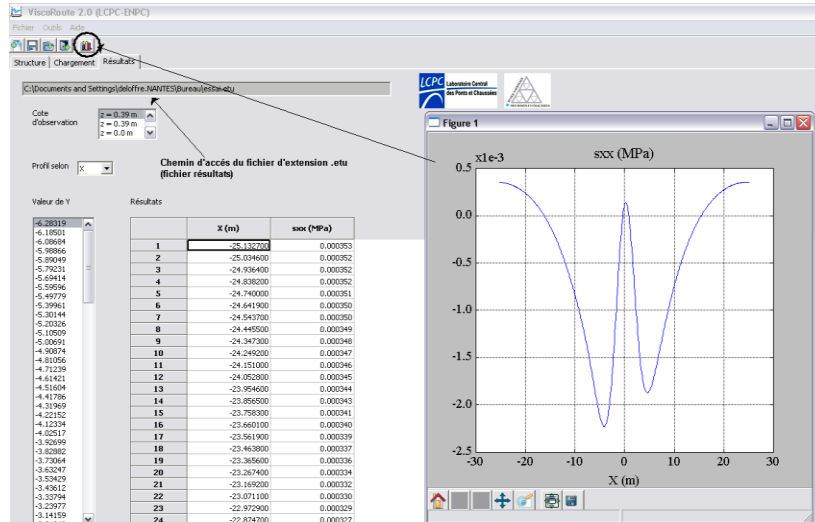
ViscoRoute 2.0 (LCPC-ENPC)

Fichier Outils Aide

Structure | Chargement | Résultats

C:\Documents and Settings\deloffre.NANTES\Bureau\essai.etu

LCPC Laboratoire Central des Ponts et Chaussées

Cote d'observation
z = 0.39 m
z = 0.39 m
z = 0.0 m

Chemin d'accès du fichier d'extension .etu (fichier résultats)

Profil selon X

Valeur de Y
-6.28319
-6.18501
-6.08684
-5.98866
-5.89049
-5.79231
-5.69414
-5.59596
-5.49779
-5.39961
-5.30144
-5.20326
-5.10509
-5.00691
-4.90874
-4.81056
-4.71239
-4.61421
-4.51604
-4.41786
-4.31969
-4.22152
-4.12334
-4.02517
-3.92699
-3.82882
-3.73064
-3.63247
-3.53429
-3.43612
-3.33794
-3.23977
-3.14159

Résultats

| | X (m) | sxx (MPa) |
|---|---|---|
| 1 | -25.132700 | 0.000353 |
| 2 | -25.034600 | 0.000352 |
| 3 | -24.936400 | 0.000352 |
| 4 | -24.838200 | 0.000352 |
| 5 | -24.740000 | 0.000351 |
| 6 | -24.641900 | 0.000350 |
| 7 | -24.543700 | 0.000350 |
| 8 | -24.445500 | 0.000349 |
| 9 | -24.347300 | 0.000348 |
| 10 | -24.249200 | 0.000347 |
| 11 | -24.151000 | 0.000346 |
| 12 | -24.052800 | 0.000345 |
| 13 | -23.954600 | 0.000344 |
| 14 | -23.856500 | 0.000343 |
| 15 | -23.758300 | 0.000341 |
| 16 | -23.660100 | 0.000340 |
| 17 | -23.561900 | 0.000339 |
| 18 | -23.463800 | 0.000337 |
| 19 | -23.365600 | 0.000336 |
| 20 | -23.267400 | 0.000334 |
| 21 | -23.169200 | 0.000332 |
| 22 | -23.071100 | 0.000330 |
| 23 | -22.972900 | 0.000329 |
| 24 | -22.874700 | 0.000327 |

Figure 1

x1e-3
sxx (MPa)
0.5
0.0
-0.5
-1.0
-1.5
-2.0
-2.5
-30 -20 -10 0 10 20 30
X (m)